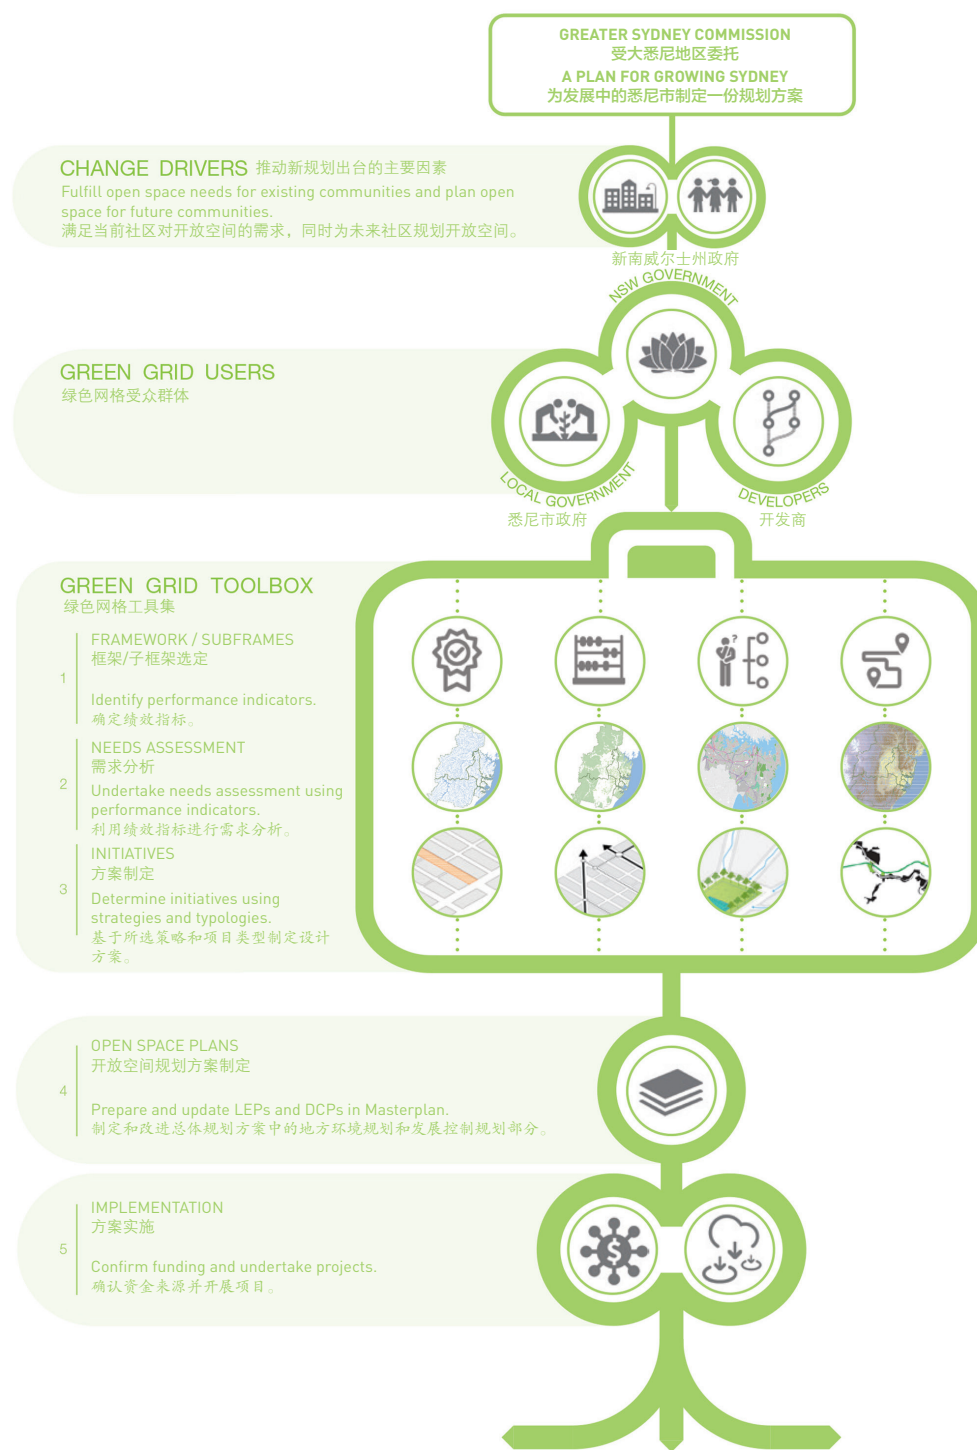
GREATER SYDNEY COMMISSION
受大悉尼地区委托
A PLAN FOR GROWING SYDNEY
为发展中的悉尼市制定一份规划方案

CHANGE DRIVERS 推动新规划出台的主要因素
Fulfill open space needs for existing communities and plan open space for future communities.
满足当前社区对开放空间的需求，同时为未来社区规划开放空间。

新南威尔士州政府
NSW GOVERNMENT

GREEN GRID USERS
绿色网格受众群体

LOCAL GOVERNMENT
悉尼市政府

DEVELOPERS
开发商

GREEN GRID TOOLBOX
绿色网格工具集

1
FRAMEWORK / SUBFRAMES
框架/子框架选定

Identify performance indicators.
确定绩效指标。

2
NEEDS ASSESSMENT
需求分析
Undertake needs assessment using performance indicators.
利用绩效指标进行需求分析。

3
INITIATIVES
方案制定

Determine initiatives using strategies and typologies.
基于所选策略和项目类型制定设计方案。

4
OPEN SPACE PLANS
开放空间规划方案制定

Prepare and update LEPs and DCPs in Masterplan.
制定和改进总体规划方案中的地方环境规划和发展控制规划部分。

5
IMPLEMENTATION
方案实施

Confirm funding and undertake projects.
确认资金来源并开展项目。